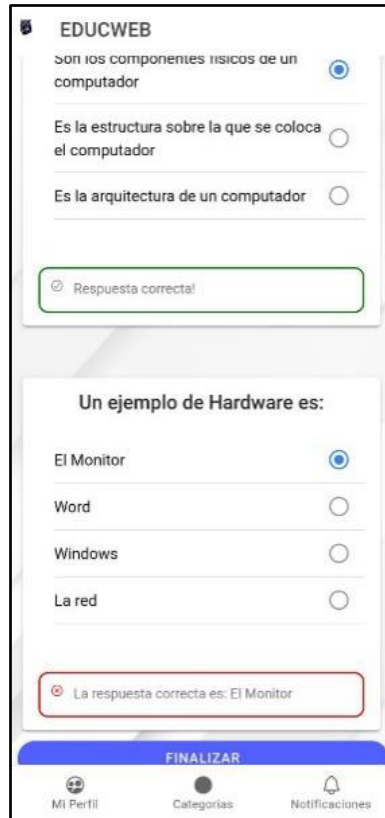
EDUCWEB

Son los componentes físicos de un computador

Es la estructura sobre la que se coloca el computador

Es la arquitectura de un computador

Respuesta correcta!

Un ejemplo de Hardware es:

El Monitor

Word

Windows

La red

La respuesta correcta es: El Monitor

FINALIZAR

Mi Perfil

Categorías

Notificaciones